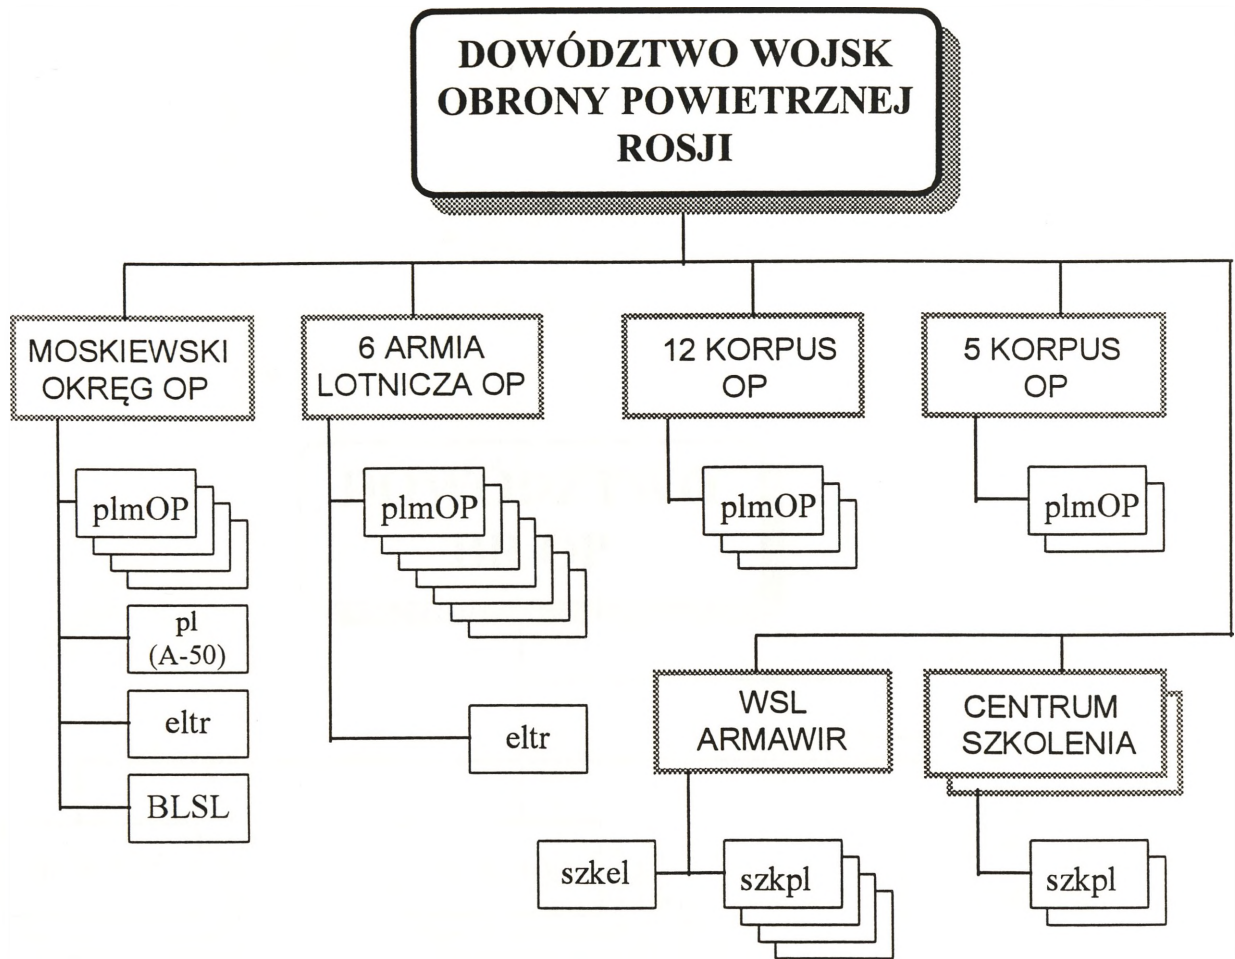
DOWÓDZTWO WOJSK OBRONY POWIETRZNEJ ROSJI

MOSKIEWSKI OKRĘG OP

plmOP

pl (A-50)

eltr

BLSL

6 ARMIA LOTNICZA OP

plmOP

eltr

12 KORPUS OP

plmOP

5 KORPUS OP

plmOP

WSL ARMAWIR

szkel

szkpl

CENTRUM SZKOLENIA

szkpl